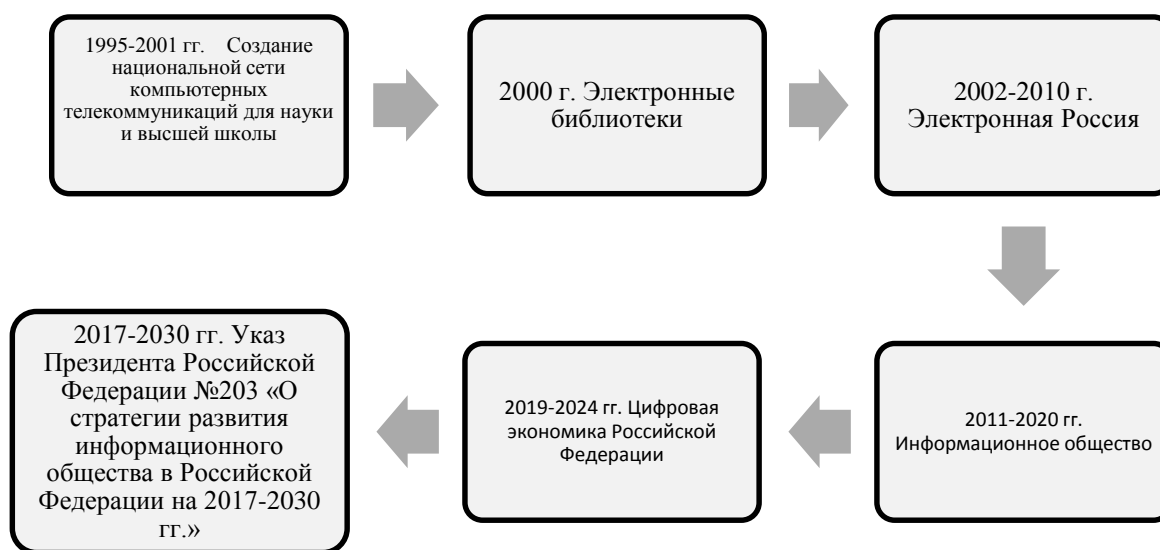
1995-2001 гг. Создание национальной сети компьютерных телекоммуникаций для науки и высшей школы

2000 г. Электронные библиотеки

2002-2010 г. Электронная Россия

2011-2020 гг. Информационное общество

2019-2024 гг. Цифровая экономика Российской Федерации

2017-2030 гг. Указ Президента Российской Федерации №203 «О стратегии развития информационного общества в Российской Федерации на 2017-2030 гг.»